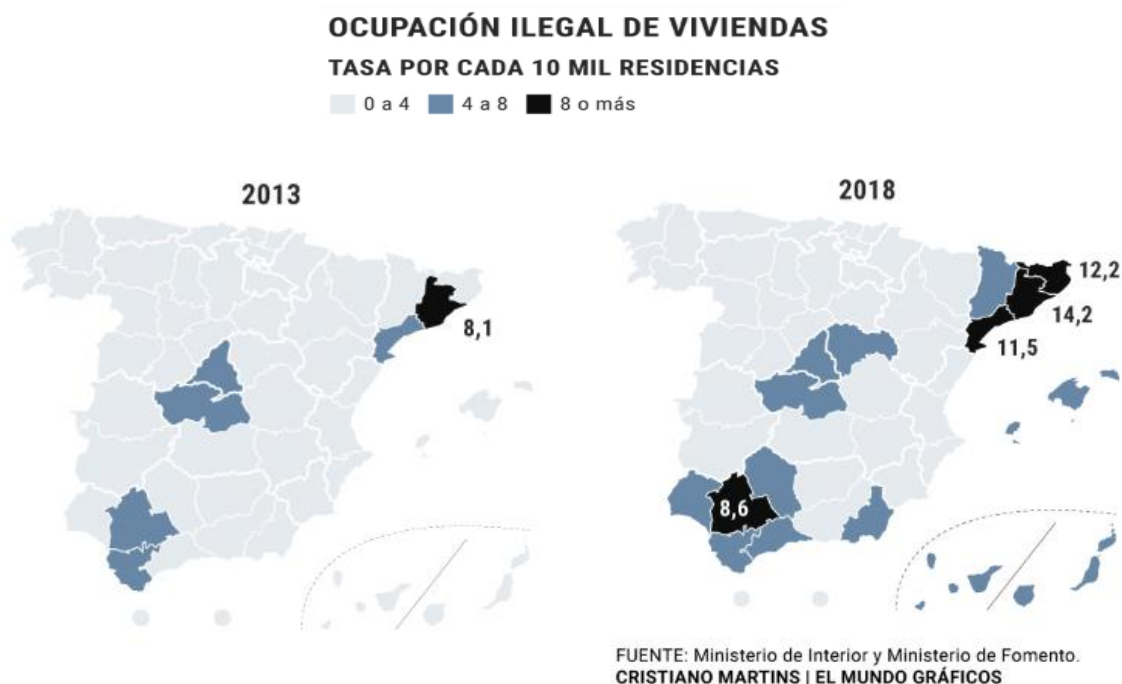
OCUPACIÓN ILEGAL DE VIVIENDAS
TASA POR CADA 10 MIL RESIDENCIAS
0 a 4   4 a 8   8 o más

2013
8,1

2018
12,2
14,2
11,5
8,6

FUENTE: Ministerio de Interior y Ministerio de Fomento.
CRISTIANO MARTINS | EL MUNDO GRÁFICOS